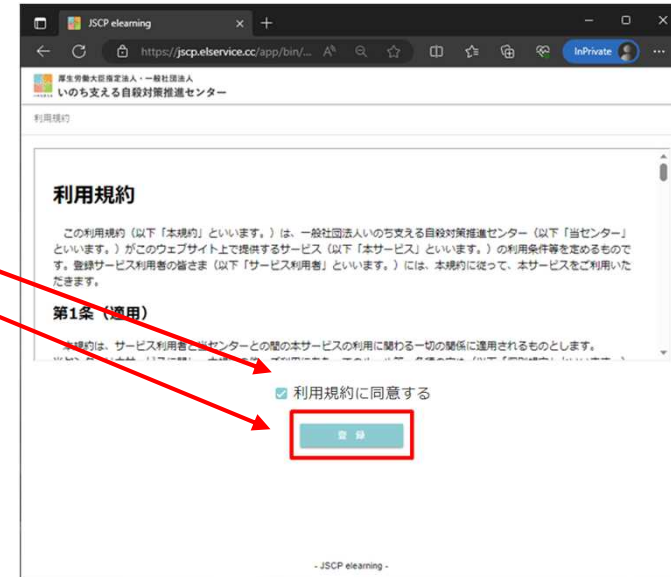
JSCP elearning

https://jscp.elservice.cc/app/bin/...

InPrivate

厚生労働大臣指定法人・一般社団法人
いのち支える自殺対策推進センター

利用規約

利用規約

この利用規約（以下「本規約」といいます。）は、一般社団法人いのち支える自殺対策推進センター（以下「当センター」といいます。）がこのウェブサイト上で提供するサービス（以下「本サービス」といいます。）の利用条件等を定めるものです。登録サービス利用者の皆さま（以下「サービス利用者」といいます。）には、本規約に従って、本サービスをご利用いただきます。

第1条（適用）

本規約は、サービス利用者と当センターとの間の本サービスの利用に関わる一切の関係に適用されるものとします。
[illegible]

利用規約に同意する

登　録

- JSCP elearning -